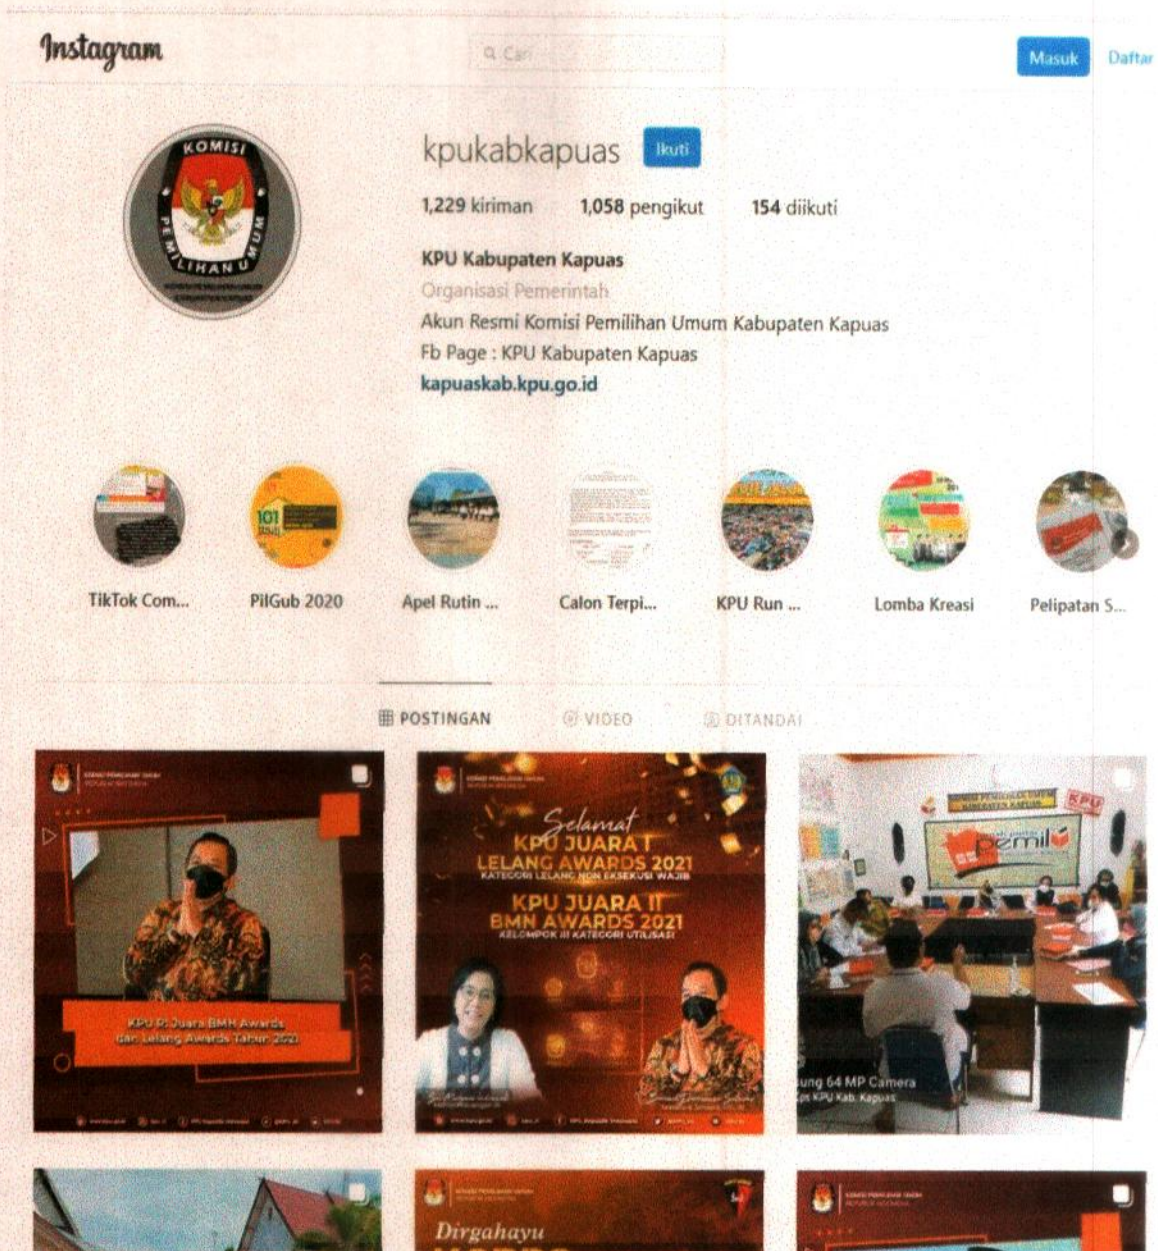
Instagram

Cari

Masuk Daftar

kpukabkapuas Ikuti

1,229 kiriman 1,058 pengikut 154 diikuti

KPU Kabupaten Kapuas
Organisasi Pemerintah
Akun Resmi Komisi Pemilihan Umum Kabupaten Kapuas
Fb Page : KPU Kabupaten Kapuas
kapuaskab.kpu.go.id

KOMISI PEMILIHAN UMUM

TikTok Com... PilGub 2020 Apel Rutin ... Calon Terpi... KPU Run ... Lomba Kreasi Pelipatan S...

POSTINGAN VIDEO DITANDAI

KPU RI Juara BMN Awards dan Lelang Awards Tahun 2021

Selamat KPU JUARA I LELANG AWARDS 2021 KATEGORI LELANG NON EKSEKUSI WAJIB
KPU JUARA II BMN AWARDS 2021 KELOMPOK III KATEGORI UTILISASI

KPU
pemilu
ung 64 MP Camera
KPU Kab. Kapuas

Dirgahayu